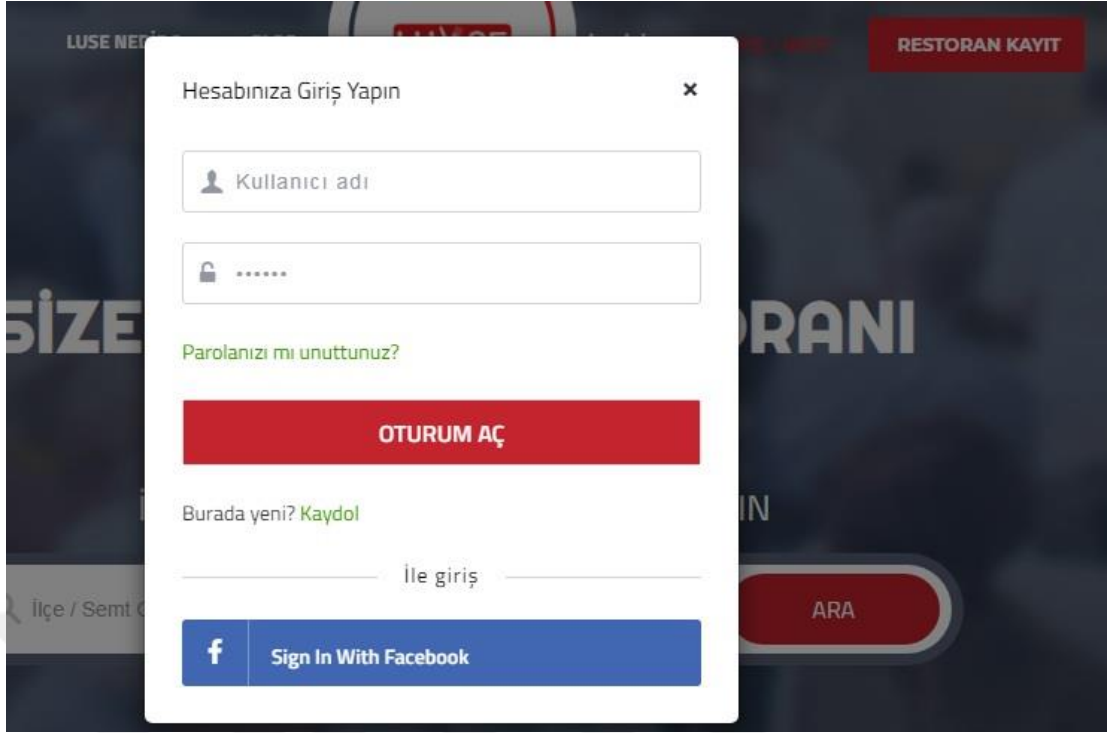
LUSE NE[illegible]

RESTORAN KAYIT

SİZE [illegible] RANI

İ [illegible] IN

İlçe / Semt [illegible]

ARA

Hesabınıza Giriş Yapın

×

Kullanıcı adı

••••••

Parolanızı mı unuttunuz?

OTURUM AÇ

Burada yeni? Kaydol

İle giriş

f Sign In With Facebook